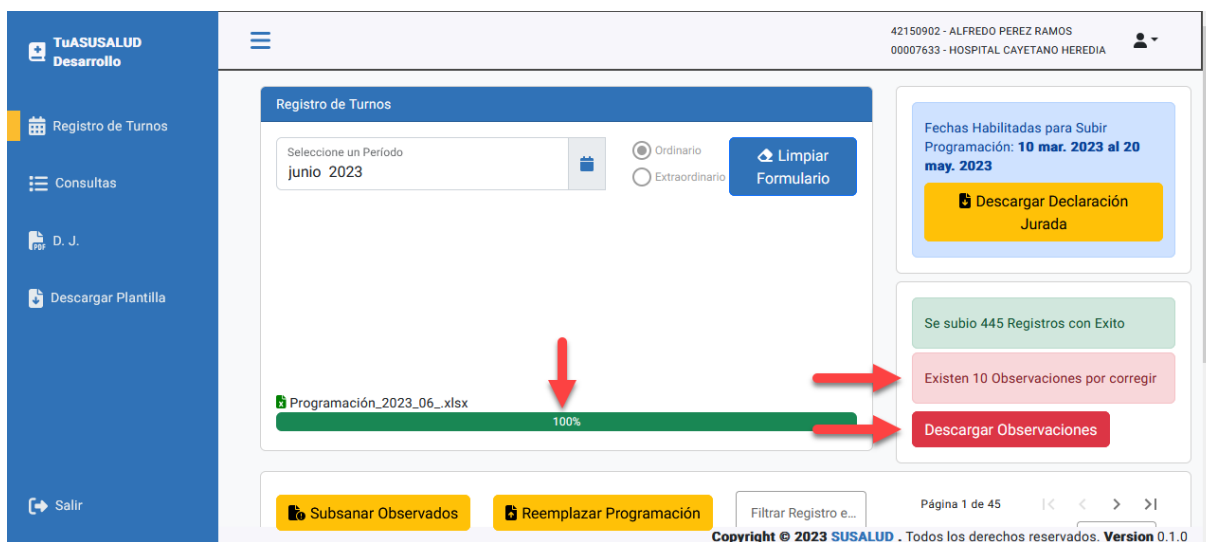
TuASUSALUD Desarrollo

Registro de Turnos

Consultas

D. J.

Descargar Plantilla

Salir

42150902 - ALFREDO PEREZ RAMOS
00007633 - HOSPITAL CAYETANO HEREDIA

Registro de Turnos

Seleccione un Período
junio 2023

Ordinario
Extraordinario

Limpiar Formulario

Programación_2023_06_.xlsx

100%

Fechas Habilitadas para Subir Programación: **10 mar. 2023 al 20 may. 2023**

Descargar Declaración Jurada

Se subio 445 Registros con Exito

Existen 10 Observaciones por corregir

Descargar Observaciones

Subsanar Observados

Reemplazar Programación

Filtrar Registro e...

Página 1 de 45

Copyright © 2023 SUSALUD . Todos los derechos reservados. Version 0.1.0